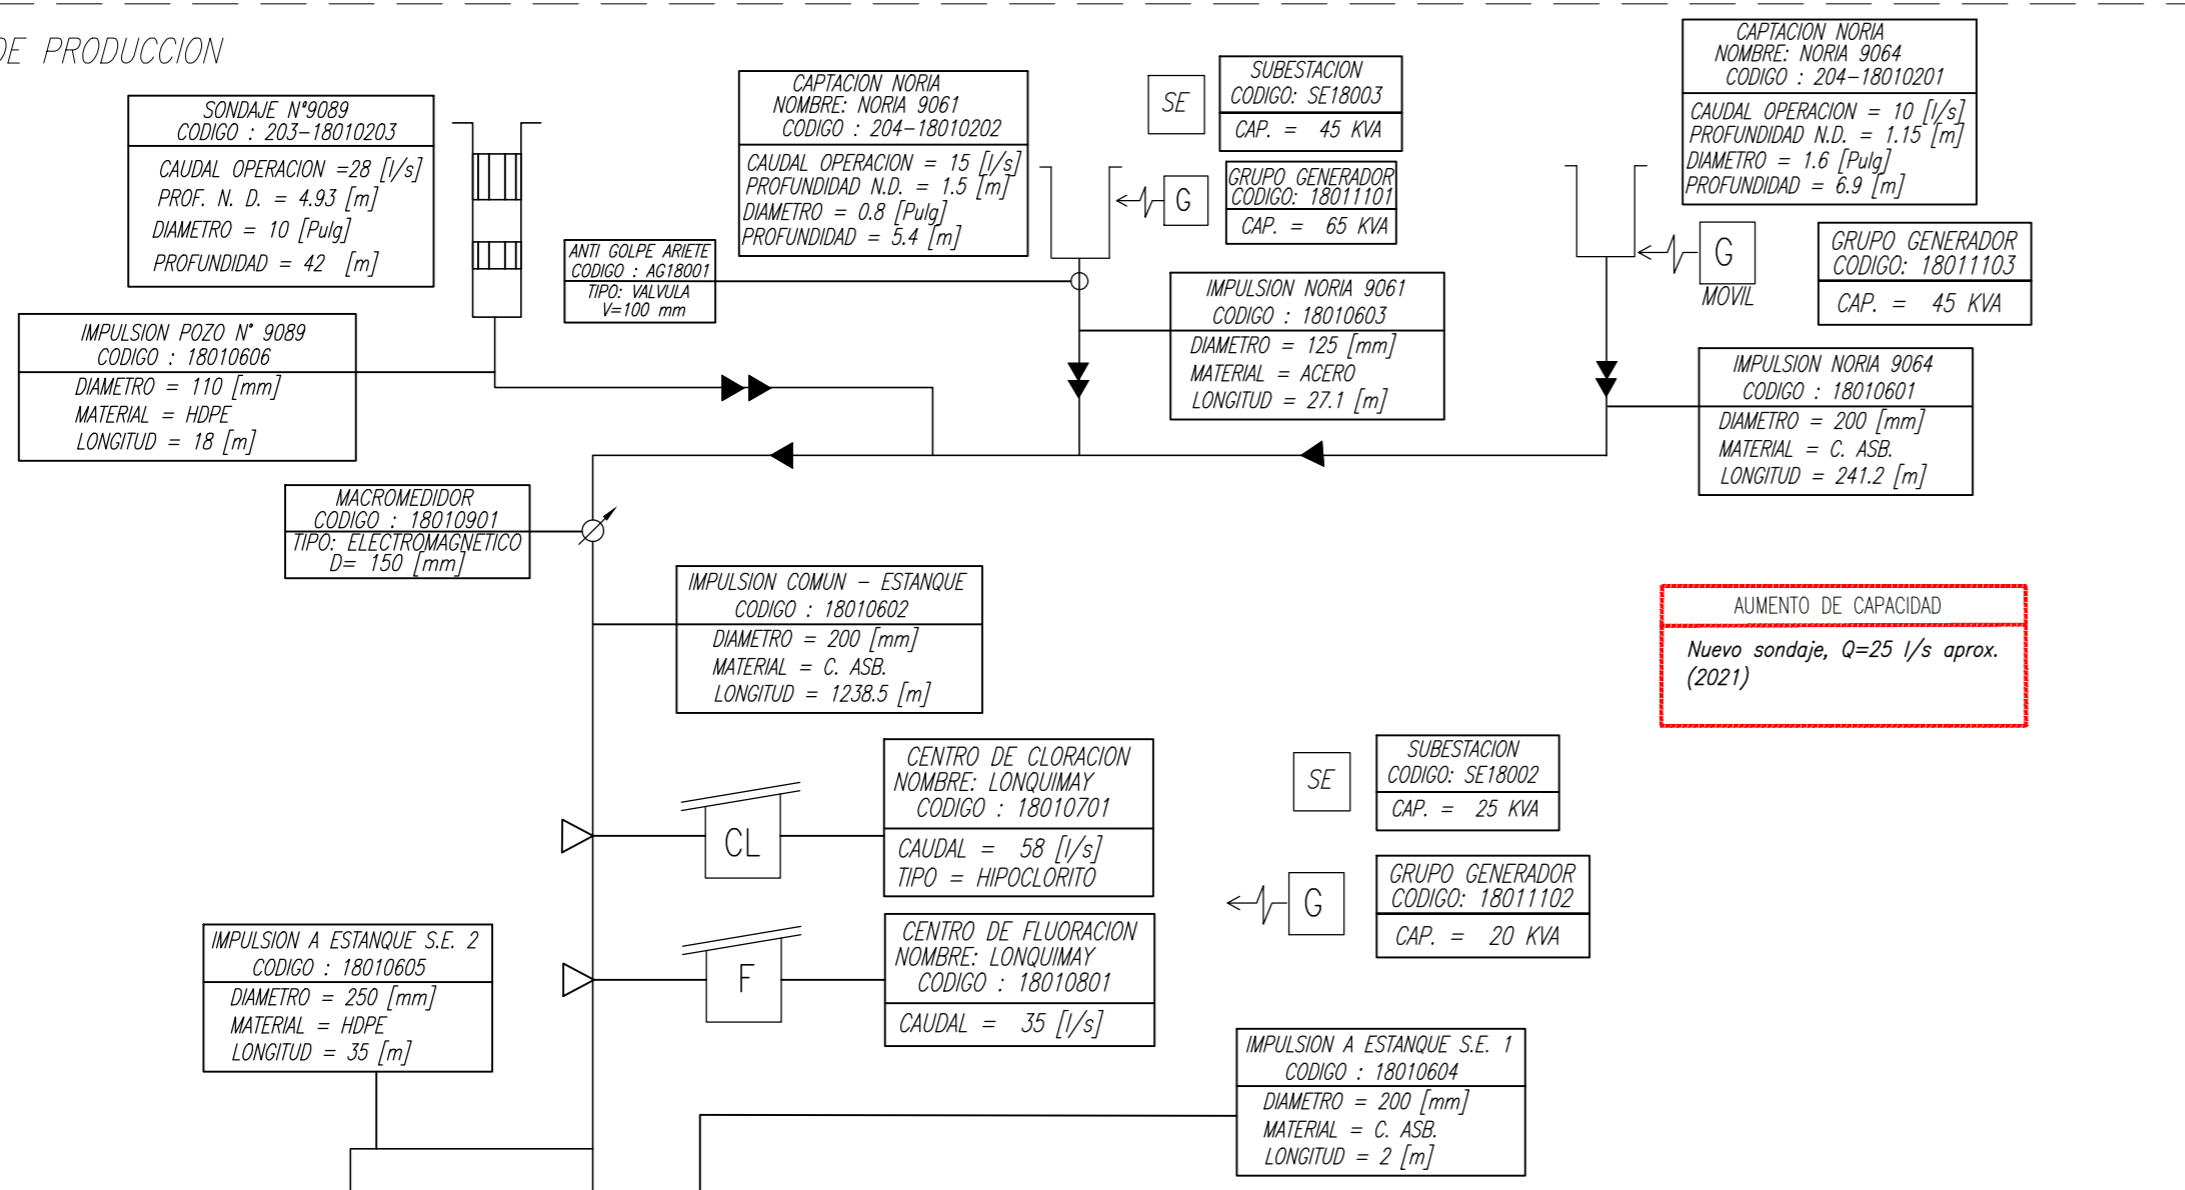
DE PRODUCCION

SONDAJE N°9089
CODIGO : 203-18010203
CAUDAL OPERACION =28 [l/s]
PROF. N. D. = 4.93 [m]
DIAMETRO = 10 [Pulg]
PROFUNDIDAD = 42 [m]

IMPULSION POZO N° 9089
CODIGO : 18010606
DIAMETRO = 110 [mm]
MATERIAL = HDPE
LONGITUD = 18 [m]

ANTI GOLPE ARIETE
CODIGO : AG18001
TIPO: VALVULA
V=100 mm

CAPTACION NORIA
NOMBRE: NORIA 9061
CODIGO : 204-18010202
CAUDAL OPERACION = 15 [l/s]
PROFUNDIDAD N.D. = 1.5 [m]
DIAMETRO = 0.8 [Pulg]
PROFUNDIDAD = 5.4 [m]

SE

SUBESTACION
CODIGO: SE18003
CAP. = 45 KVA

G

GRUPO GENERADOR
CODIGO: 18011101
CAP. = 65 KVA

IMPULSION NORIA 9061
CODIGO : 18010603
DIAMETRO = 125 [mm]
MATERIAL = ACERO
LONGITUD = 27.1 [m]

CAPTACION NORIA
NOMBRE: NORIA 9064
CODIGO : 204-18010201
CAUDAL OPERACION = 10 [l/s]
PROFUNDIDAD N.D. = 1.15 [m]
DIAMETRO = 1.6 [Pulg]
PROFUNDIDAD = 6.9 [m]

G
MOVIL

GRUPO GENERADOR
CODIGO: 18011103
CAP. = 45 KVA

IMPULSION NORIA 9064
CODIGO : 18010601
DIAMETRO = 200 [mm]
MATERIAL = C. ASB.
LONGITUD = 241.2 [m]

MACROMEDIDOR
CODIGO : 18010901
TIPO: ELECTROMAGNETICO
D= 150 [mm]

IMPULSION COMUN - ESTANQUE
CODIGO : 18010602
DIAMETRO = 200 [mm]
MATERIAL = C. ASB.
LONGITUD = 1238.5 [m]

AUMENTO DE CAPACIDAD
Nuevo sondaje, Q=25 l/s aprox. (2021)

CL

CENTRO DE CLORACION
NOMBRE: LONQUIMAY
CODIGO : 18010701
CAUDAL = 58 [l/s]
TIPO = HIPOCLORITO

SE

SUBESTACION
CODIGO: SE18002
CAP. = 25 KVA

G

GRUPO GENERADOR
CODIGO: 18011102
CAP. = 20 KVA

F

CENTRO DE FLUORACION
NOMBRE: LONQUIMAY
CODIGO : 18010801
CAUDAL = 35 [l/s]

IMPULSION A ESTANQUE S.E. 2
CODIGO : 18010605
DIAMETRO = 250 [mm]
MATERIAL = HDPE
LONGITUD = 35 [m]

IMPULSION A ESTANQUE S.E. 1
CODIGO : 18010604
DIAMETRO = 200 [mm]
MATERIAL = C. ASB.
LONGITUD = 2 [m]